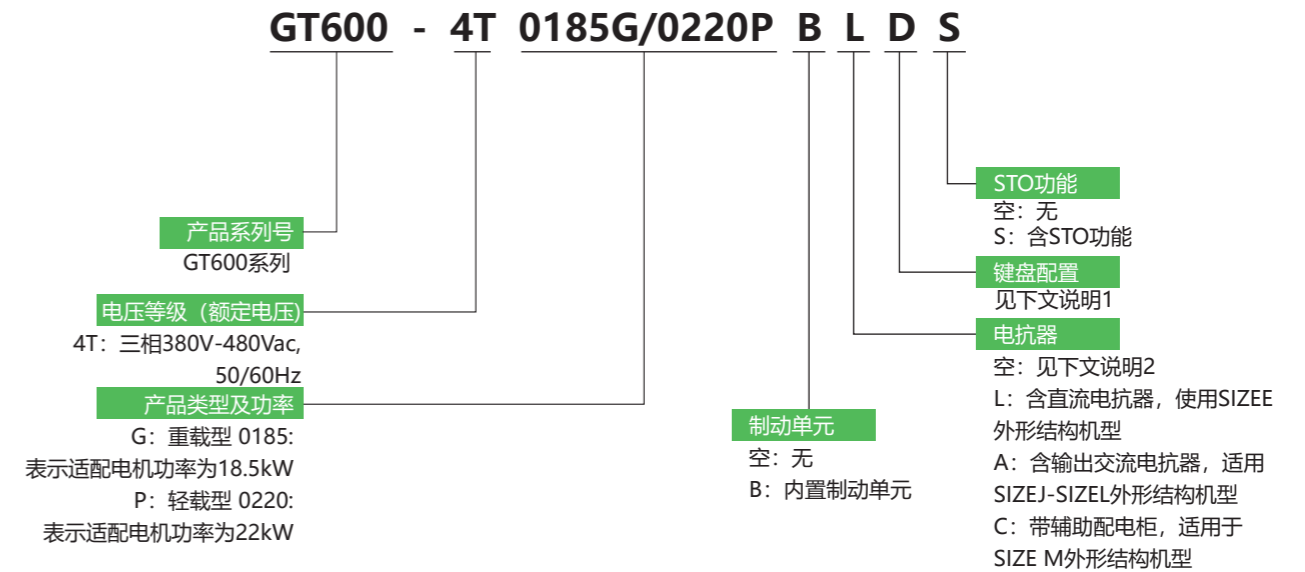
GT600 - 4T 0185G/0220P B L D S

STO功能
空：无
S：含STO功能

产品系列号
GT600系列

键盘配置
见下文说明1

电压等级（额定电压）
4T：三相380V-480Vac, 50/60Hz

电抗器
空：见下文说明2
L：含直流电抗器，使用SIZEE外形结构机型
A：含输出交流电抗器，适用SIZEJ-SIZEL外形结构机型
C：带辅助配电柜，适用于SIZE M外形结构机型

产品类型及功率
G：重载型 0185:
表示适配电机功率为18.5kW
P：轻载型 0220:
表示适配电机功率为22kW

制动单元
空：无
B：内置制动单元